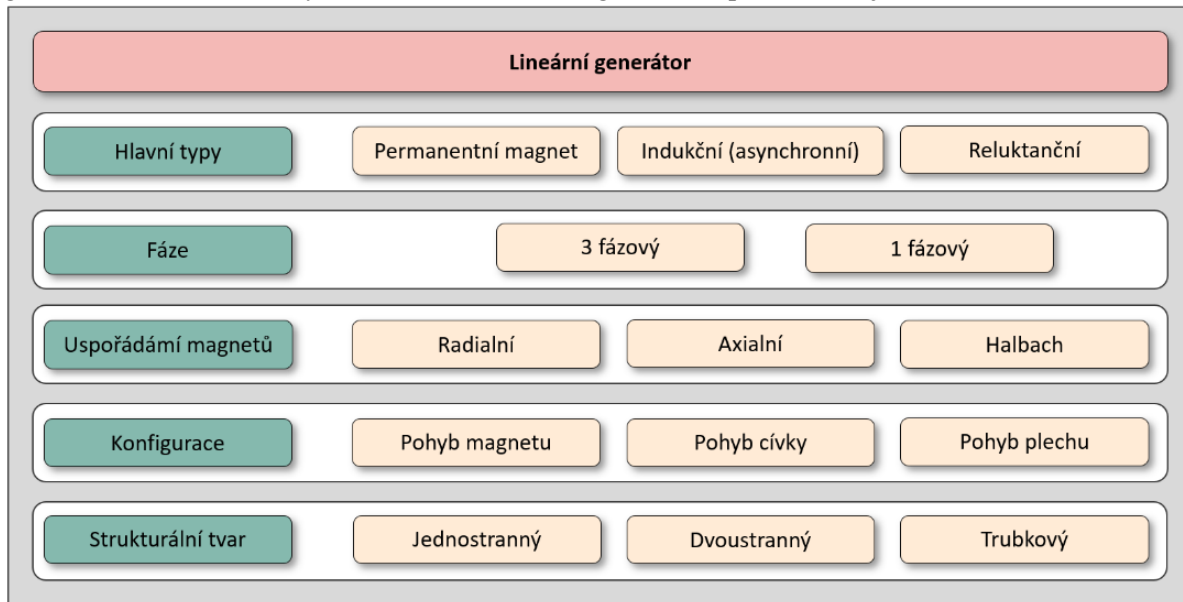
Lineární generátor

Hlavní typy
Permanentní magnet
Indukční (asynchronní)
Reluktanční

Fáze
3 fázový
1 fázový

Uspořádámí magnetů
Radialní
Axialní
Halbach

Konfigurace
Pohyb magnetu
Pohyb cívky
Pohyb plechu

Strukturální tvar
Jednostranný
Dvoustranný
Trubkový